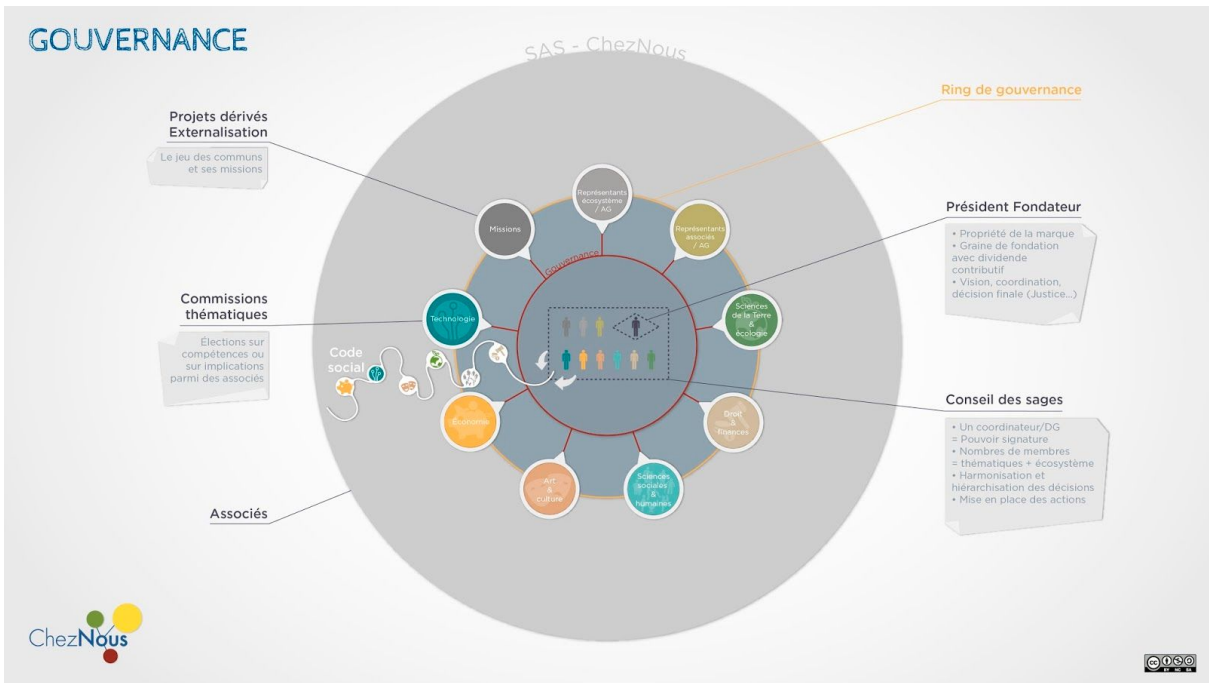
GOUVERNANCE

SAS - ChezNous

Ring de gouvernance

Projets dérivés
Externalisation

Le jeu des communs et ses missions

Missions

Représentants écosystème / AG

Représentants associés / AG

Gouvernance

Président Fondateur

• Propriété de la marque
• Graine de fondation avec dividende contributif
• Vision, coordination, décision finale (Justice...)

Commissions thématiques

Élections sur compétences ou sur implications parmi des associés

Technologie

Sciences de la Terre & écologie

Code social

Conseil des sages

• Un coordinateur/DG
= Pouvoir signature
• Nombres de membres
= thématiques + écosystème
• Harmonisation et hiérarchisation des décisions
• Mise en place des actions

Économie

Droit & Finances

Art & culture

Sciences sociales & humaines

Associés

ChezNous